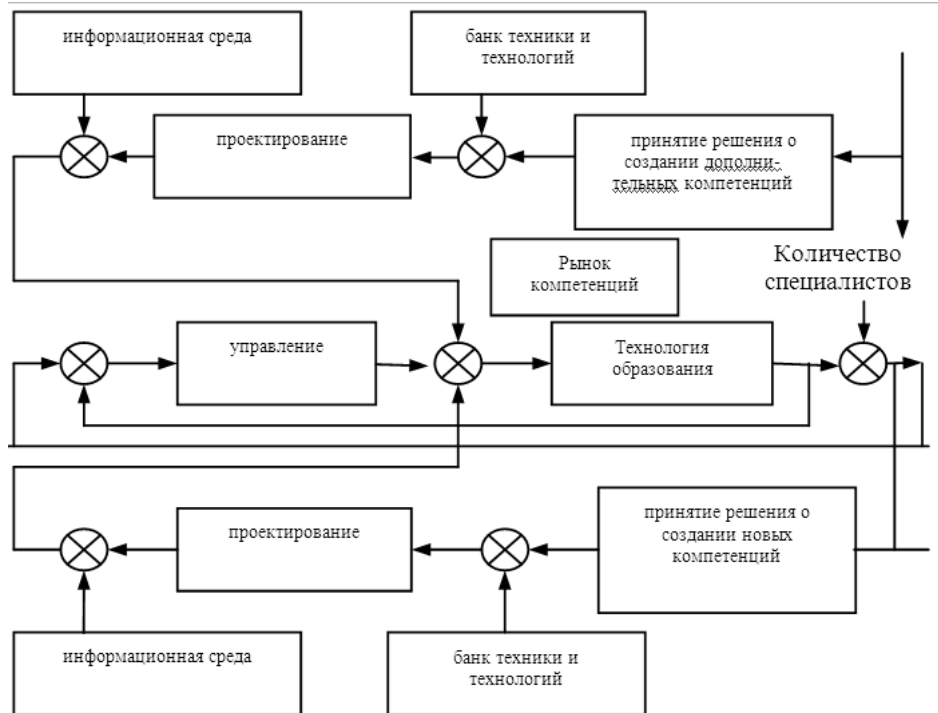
информационная среда

банк техники и технологий

проектирование

принятие решения о создании дополнительных компетенций

Рынок компетенций

Количество специалистов

управление

Технология образования

проектирование

принятие решения о создании новых компетенций

информационная среда

банк техники и технологий